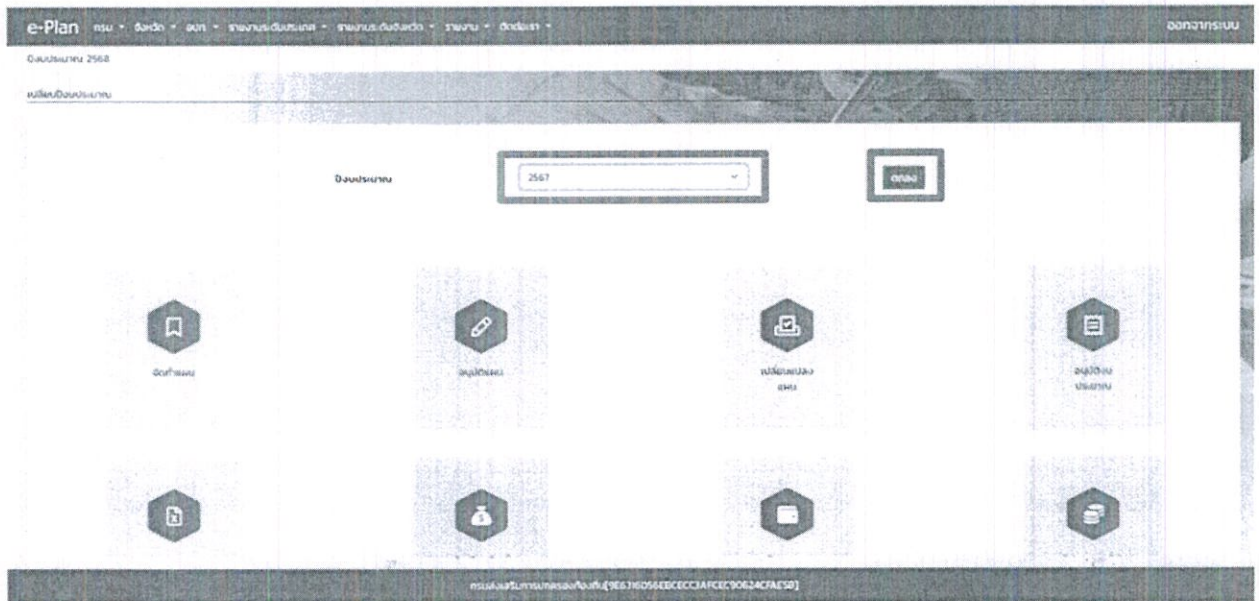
e-Plan กรม ▾ จังหวัด ▾ อปท ▾ รายงานระดับประเทศ ▾ รายงานระดับจังหวัด ▾ รายงาน ▾ ติดต่อเรา ▾ ออกจากระบบ

ปีงบประมาณ 2568

เปลี่ยนปีงบประมาณ

ปีงบประมาณ 2567 ตกลง

จัดทำแผน

อนุมัติแผน

เปลี่ยนแปลงแผน

อนุมัติงบประมาณ

กรมส่งเสริมการปกครองท้องถิ่น[9E63160566EBCECC3AFCEC90624CFAE50]